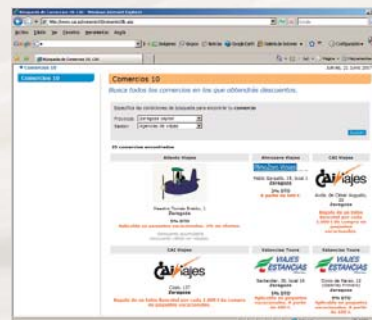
Búsqueda de Comercios 10, CAI - Windows Internet Explorer

Archivo Edición Ver Favoritos Herramientas Ayuda

Búsqueda de Comercios 10, CAI

Comercios 10

Comercios 10

Busca todos los comercios en los que obtendrás descuentos.

Especifica los criterios de búsqueda para encontrar tu comercio

Provincia: Zaragoza capital

Sector: Agencias de viajes

Buscar

Aliento Viajes

Atenciones Viajes

CAI Viajes

Zaragoza

Zaragoza

Zaragoza

5% DTO

CAI Viajes

Estancias Tours

Estancias Tours

CAI Viajes

VIAJES ESTANCIAS

VIAJES ESTANCIAS

Zaragoza

Zaragoza

Zaragoza

5% DTO

5% DTO